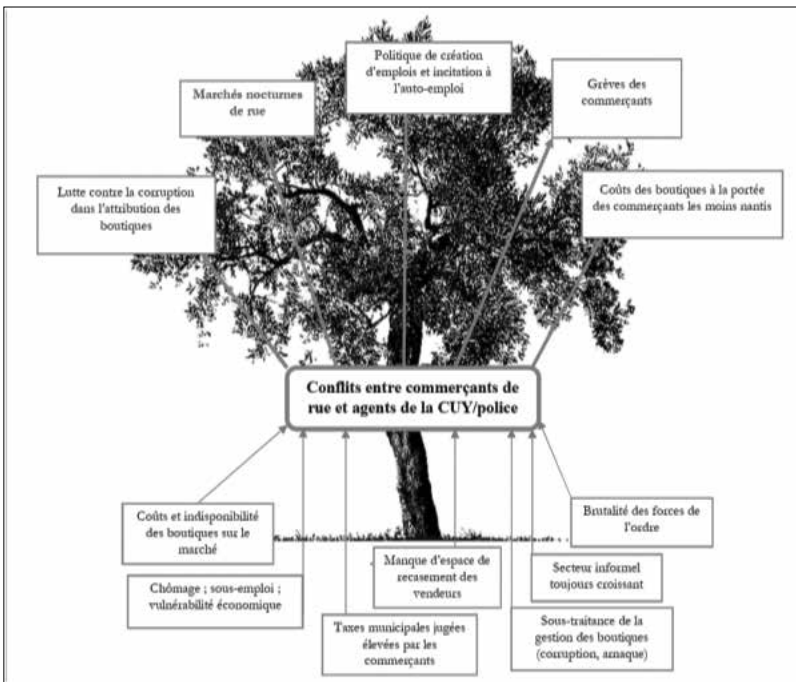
Politique de création d'emplois et incitation à l'auto-emploi

Marchés nocturnes de rue

Grèves des commerçants

Lutte contre la corruption dans l'attribution des boutiques

Coûts des boutiques à la portée des commerçants les moins nantis

Conflits entre commerçants de rue et agents de la CUY/police

Coûts et indisponibilité des boutiques sur le marché

Brutalité des forces de l'ordre

Manque d'espace de recasement des vendeurs

Secteur informel toujours croissant

Chômage ; sous-emploi ; vulnérabilité économique

Taxes municipales jugées élevées par les commerçants

Sous-traitance de la gestion des boutiques (corruption, arnaque)